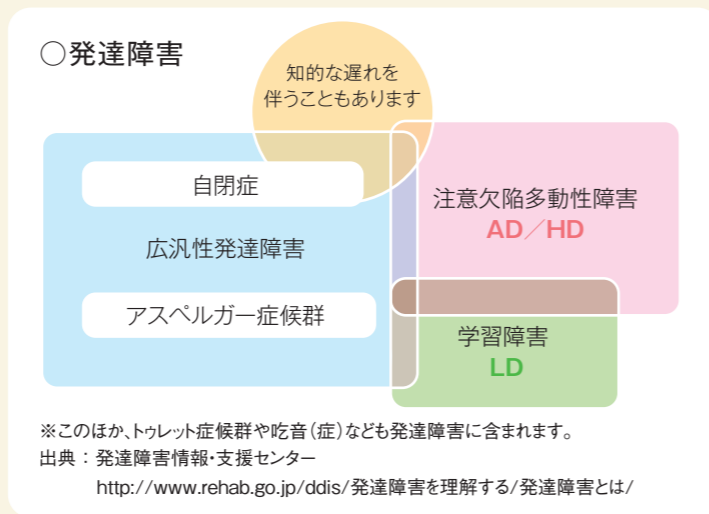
○発達障害

知的な遅れを伴うこともあります

自閉症

広汎性発達障害

アスペルガー症候群

注意欠陥多動性障害
AD／HD

学習障害
LD

※このほか、トゥレット症候群や吃音（症）なども発達障害に含まれます。
出典：発達障害情報・支援センター
http://www.rehab.go.jp/ddis/発達障害を理解する/発達障害とは/